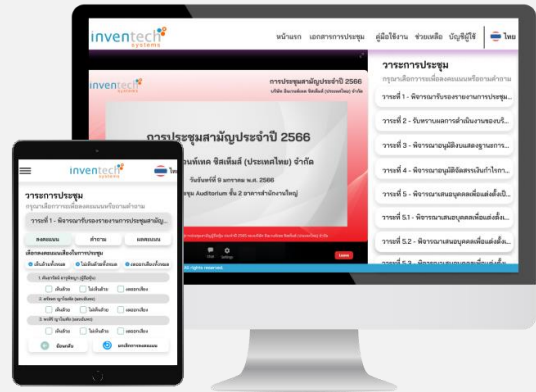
inventech systems

หน้าแรก เอกสารการประชุม คู่มือใช้งาน ช่วยเหลือ บัญชีผู้ใช้ ไทย

inventech systems

การประชุมสามัญประจำปี 2566

การประชุมสามัญประจำปี 2566

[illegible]อินเทค ซิสเต็มส์ (ประเทศไทย) จำกัด

วันจันทร์ที่ 9 มกราคม พ.ศ. 2566

ห้องประชุม Auditorium ชั้น 2 อาคารสำนักงานใหญ่

วาระการประชุม

กรุณาเลือกวาระเพื่อลงคะแนนหรือถามคำถาม

วาระที่ 1 - พิจารณารับรองรายงานการประชุม

วาระที่ 2 - รับทราบผลการดำเนินงานของบริ

วาระที่ 3 - พิจารณาอนุมัติงบแสดงฐานะการ

วาระที่ 4 - พิจารณาอนุมัติจัดสรรเงินกำไรก

วาระที่ 5 - พิจารณาเสนอบุคคลเพื่อแต่งตั้ง

วาระที่ 5.1 - พิจารณาเสนอบุคคลเพื่อแต่งตั้ง

วาระที่ 5.2 - พิจารณาเสนอบุคคลเพื่อแต่งตั้ง

inventech systems

วาระการประชุม

กรุณาเลือกวาระเพื่อลงคะแนนหรือถามคำถาม

วาระที่ 1 - พิจารณารับรองรายงานการประชุมสามัญ

ลงคะแนน คำถาม ผลคะแนน

เลือกลงคะแนนเสียงในวาระนี้

เห็นด้วยทั้งหมด ไม่เห็นด้วยทั้งหมด งดออกเสียงทั้งหมด

เห็นด้วย ไม่เห็นด้วย งดออกเสียง

เห็นด้วย ไม่เห็นด้วย งดออกเสียง

เห็นด้วย ไม่เห็นด้วย งดออกเสียง

ยืนยัน ยกเลิกการลงคะแนน